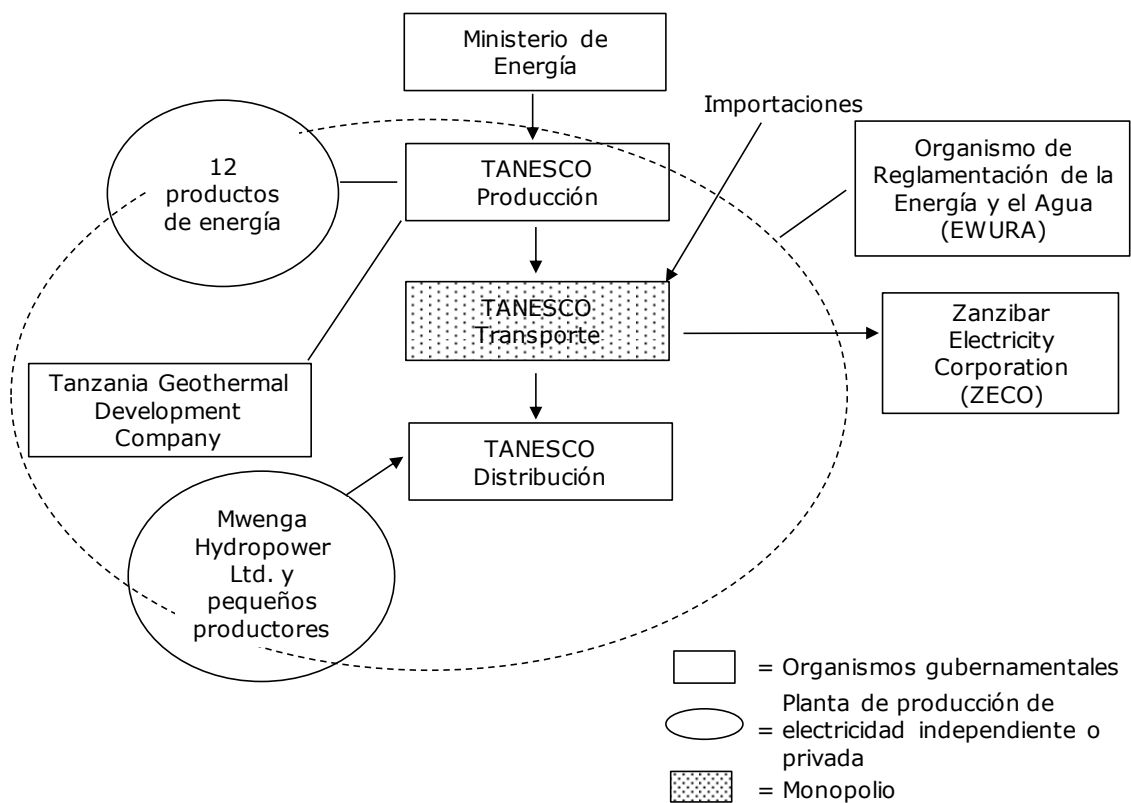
Ministerio de Energía

Importaciones

12 productos de energía

TANESCO Producción

Organismo de Reglamentación de la Energía y el Agua (EWURA)

TANESCO Transporte

Zanzibar Electricity Corporation (ZECO)

Tanzania Geothermal Development Company

TANESCO Distribución

Mwenga Hydropower Ltd. y pequeños productores

= Organismos gubernamentales

= Planta de producción de electricidad independiente o privada

= Monopolio